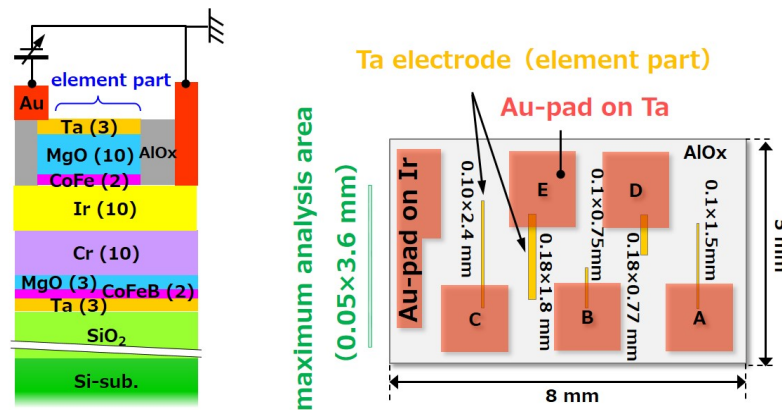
element part
Au
Ta (3)
MgO (10)
AlOx
CoFe (2)
Ir (10)
Cr (10)
MgO (3)
CoFeB (2)
Ta (3)
$SiO_2$
Si-sub.

Ta electrode (element part)
Au-pad on Ta
maximum analysis area
(0.05×3.6 mm)
Au-pad on Ir
AlOx
E
D
0.10×2.4 mm
0.18×1.8 mm
0.1×0.75mm
0.18×0.77 mm
0.1×1.5mm
C
B
A
8 mm
5 mm